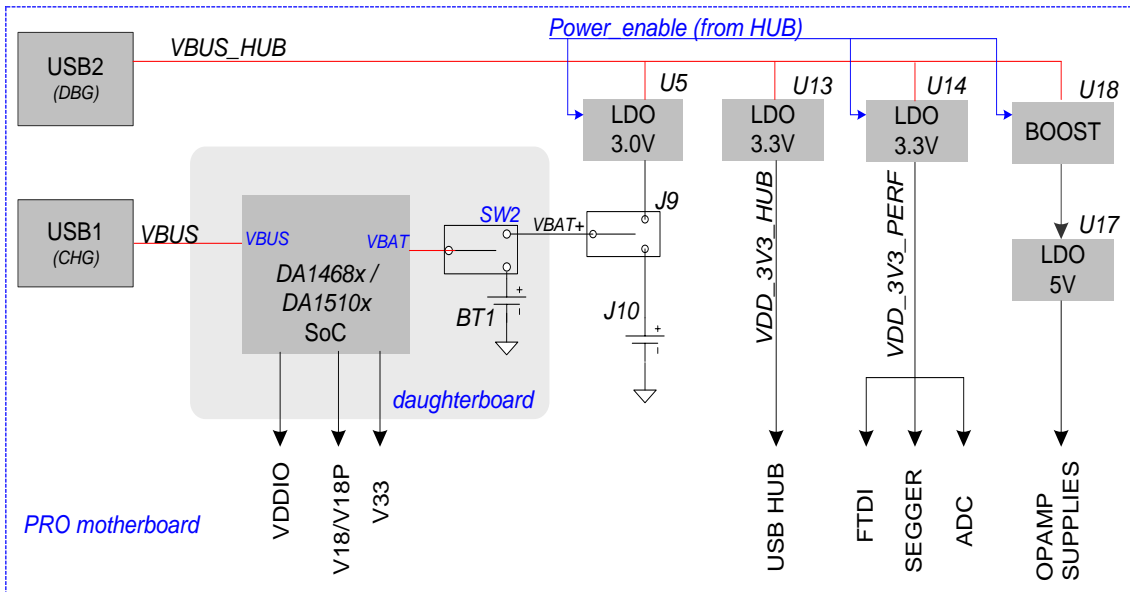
Power_enable (from HUB)

USB2
(DBG)

VBUS_HUB

U5
LDO
3.0V

U13
LDO
3.3V

U14
LDO
3.3V

U18
BOOST

USB1
(CHG)

VBUS

VBUS

VBAT

DA1468x /
DA1510x
SoC

SW2

VBAT+

J9

BT1

J10

VDD_3V3_HUB

VDD_3V3_PERF

U17
LDO
5V

daughterboard

PRO motherboard

VDDIO

V18/V18P

V33

USB HUB

FTDI

SEGGER

ADC

OPAMP
SUPPLIES